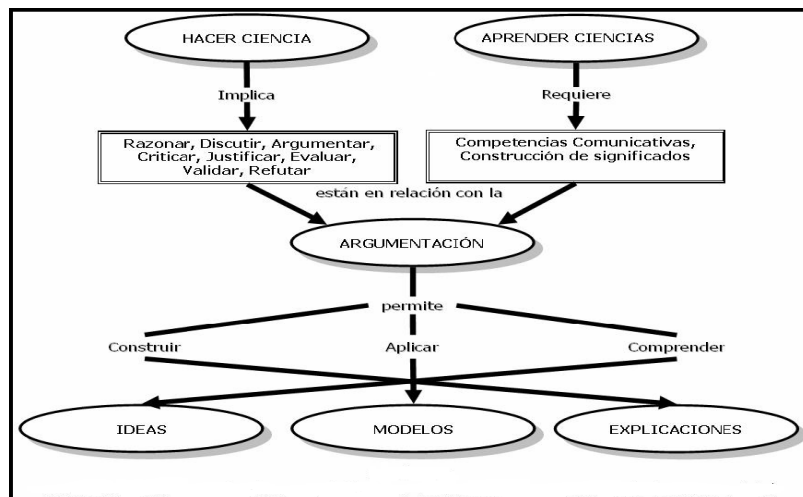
HACER CIENCIA

APRENDER CIENCIAS

Implica

Requiere

Razonar, Discutir, Argumentar, Criticar, Justificar, Evaluar, Validar, Refutar

Competencias Comunicativas, Construcción de significados

están en relación con la

ARGUMENTACIÓN

permite

Construir

Aplicar

Comprender

IDEAS

MODELOS

EXPLICACIONES